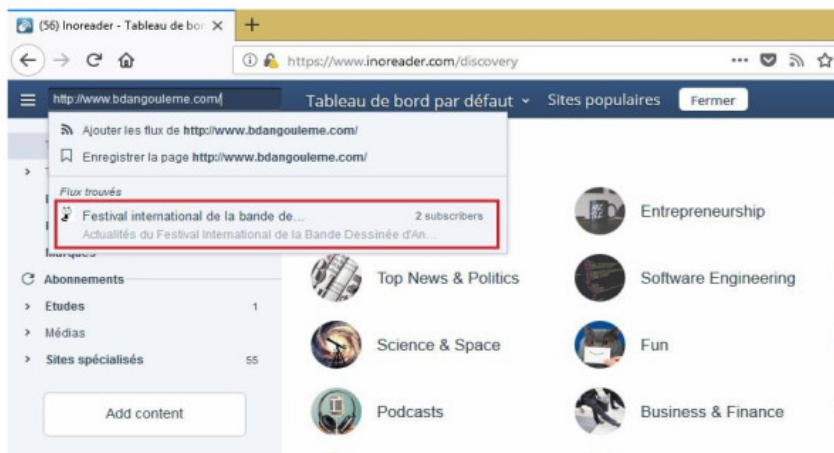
(56) Inoreader - Tableau de bor ×
+
https://www.inoreader.com/discovery
http://www.bdangouleme.com/
Tableau de bord par défaut ⌄
Sites populaires
Fermer
Ajouter les flux de http://www.bdangouleme.com/
Enregistrer la page http://www.bdangouleme.com/
Flux trouvés
Festival international de la bande de...
2 subscribers
Actualités du Festival International de la Bande Dessinée d'An...
Marques
Abonnements
Etudes
1
Médias
Sites spécialisés
55
Add content
Entrepreneurship
Top News & Politics
Software Engineering
Science & Space
Fun
Podcasts
Business & Finance